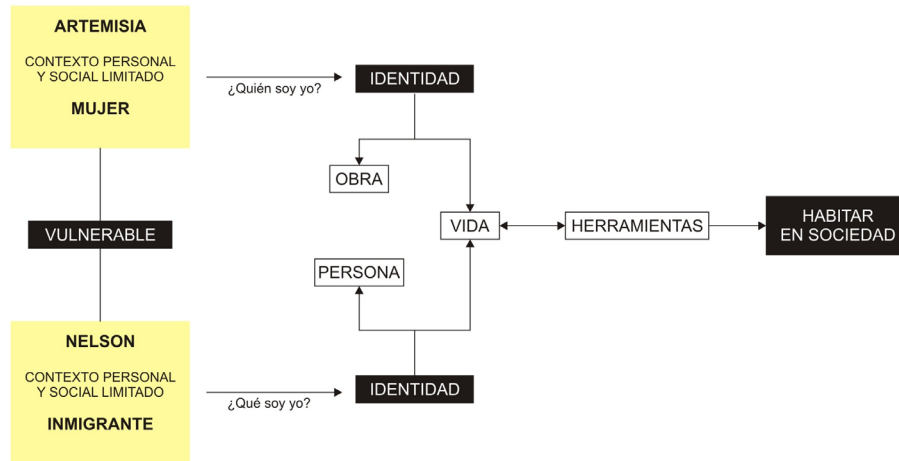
ARTEMISIA

CONTEXTO PERSONAL Y SOCIAL LIMITADO

MUJER

¿Quién soy yo?

IDENTIDAD

OBRA

VIDA

HERRAMIENTAS

HABITAR EN SOCIEDAD

VULNERABLE

PERSONA

NELSON

CONTEXTO PERSONAL Y SOCIAL LIMITADO

INMIGRANTE

¿Qué soy yo?

IDENTIDAD